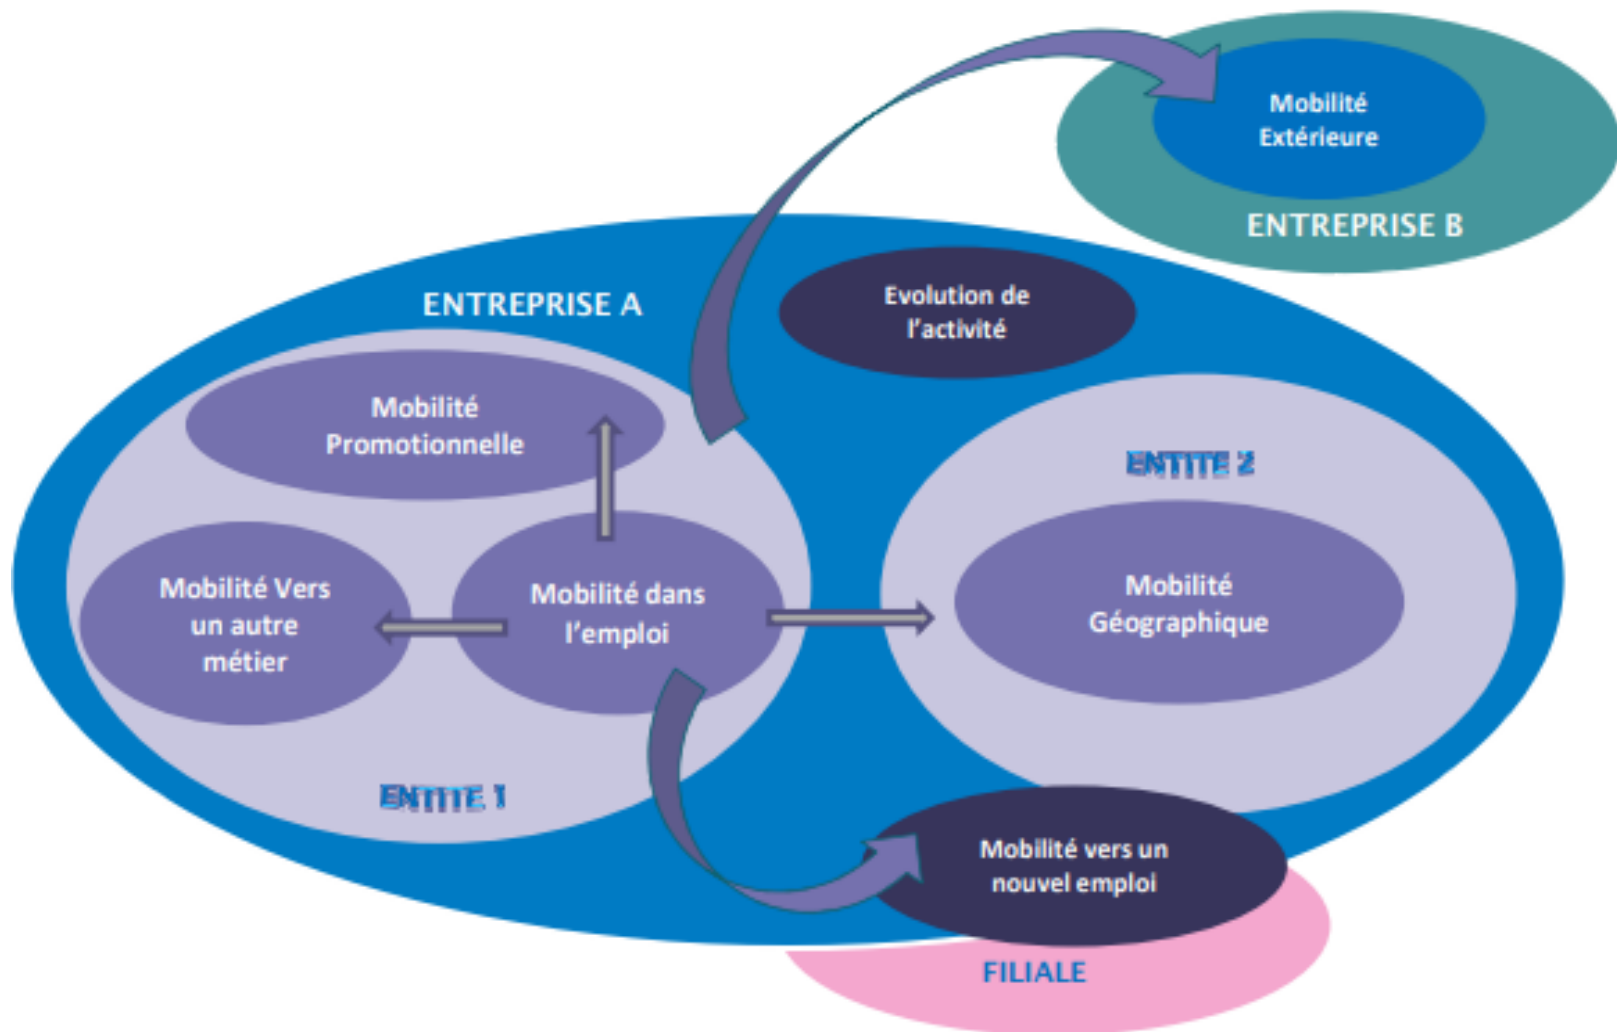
Mobilité Extérieure

ENTREPRISE B

ENTREPRISE A

Evolution de l'activité

Mobilité Promotionnelle

ENTITE 2

Mobilité Vers un autre métier

Mobilité dans l'emploi

Mobilité Géographique

ENTITE 1

Mobilité vers un nouvel emploi

FILIALE